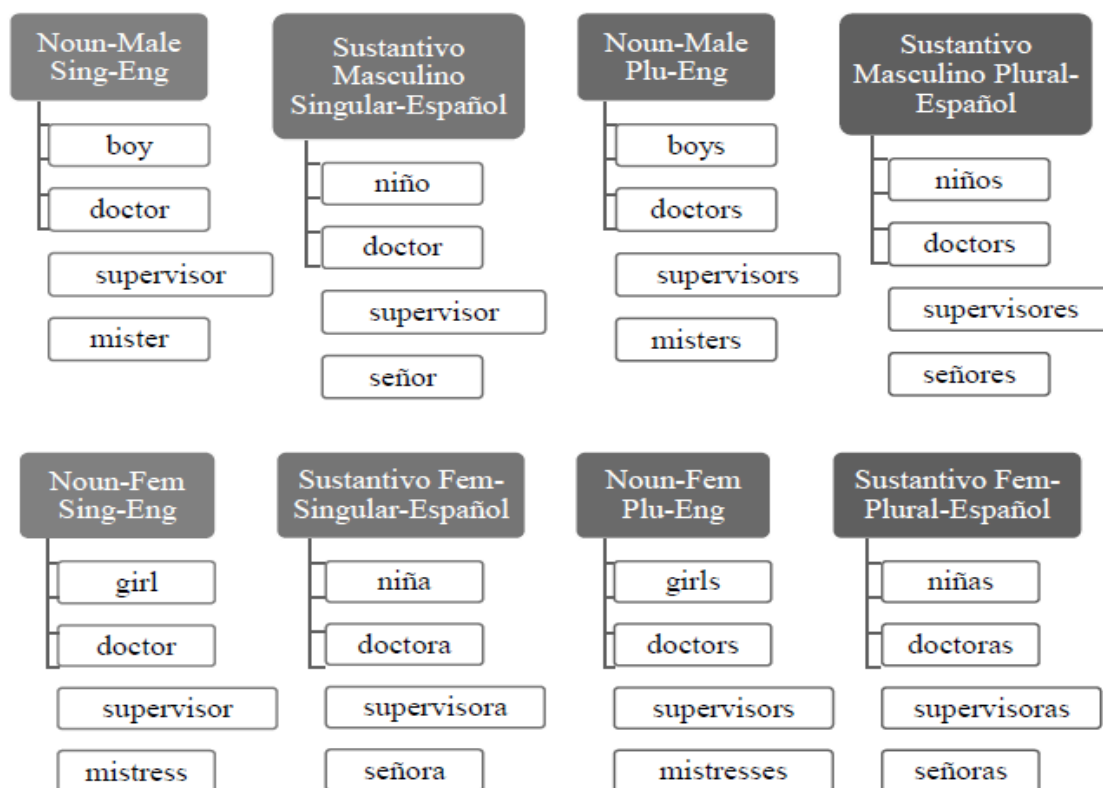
Noun-Male Sing-Eng

boy

doctor

supervisor

mister

Sustantivo Masculino Singular-Español

niño

doctor

supervisor

señor

Noun-Male Plu-Eng

boys

doctors

supervisors

misters

Sustantivo Masculino Plural-Español

niños

doctors

supervisores

señores

Noun-Fem Sing-Eng

girl

doctor

supervisor

mistress

Sustantivo Fem-Singular-Español

niña

doctora

supervisora

señora

Noun-Fem Plu-Eng

girls

doctors

supervisors

mistresses

Sustantivo Fem-Plural-Español

niñas

doctoras

supervisoras

señoras